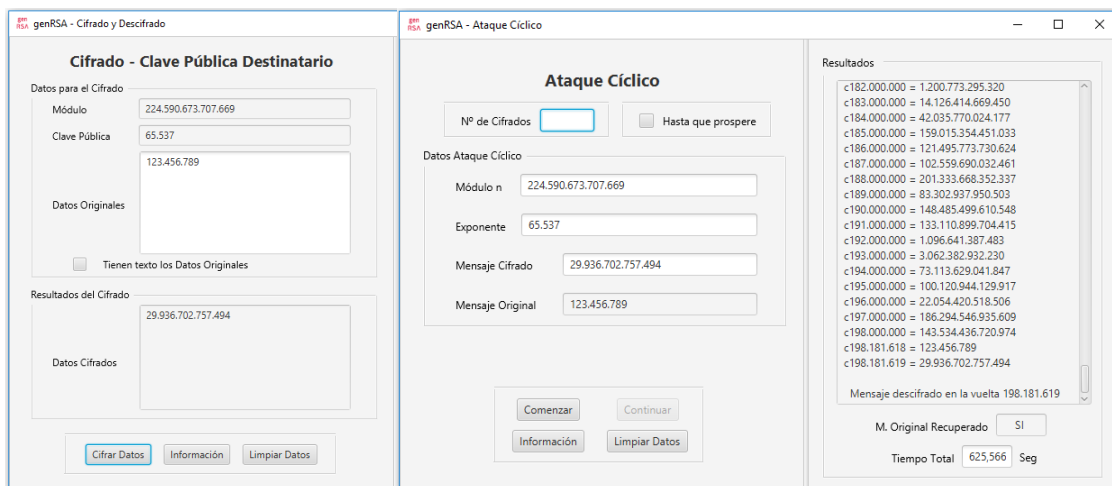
genRSA - Cifrado y Descifrado

Cifrado - Clave Pública Destinatario

Datos para el Cifrado

Módulo 224.590.673.707.669

Clave Pública 65.537

Datos Originales 123.456.789

Tienen texto los Datos Originales

Resultados del Cifrado

Datos Cifrados 29.936.702.757.494

Cifrar Datos | Información | Limpiar Datos

genRSA - Ataque Cíclico

Ataque Cíclico

Nº de Cifrados

Hasta que prospere

Datos Ataque Cíclico

Módulo n 224.590.673.707.669

Exponente 65.537

Mensaje Cifrado 29.936.702.757.494

Mensaje Original 123.456.789

Comenzar | Continuar

Información | Limpiar Datos

Resultados

c182.000.000 = 1.200.773.295.320
c183.000.000 = 14.126.414.669.450
c184.000.000 = 42.035.770.024.177
c185.000.000 = 159.015.354.451.033
c186.000.000 = 121.495.773.730.624
c187.000.000 = 102.559.690.032.461
c188.000.000 = 201.333.668.352.337
c189.000.000 = 83.302.937.950.503
c190.000.000 = 148.485.499.610.548
c191.000.000 = 133.110.899.704.415
c192.000.000 = 1.096.641.387.483
c193.000.000 = 3.062.382.932.230
c194.000.000 = 73.113.629.041.847
c195.000.000 = 100.120.944.129.917
c196.000.000 = 22.054.420.518.506
c197.000.000 = 186.294.546.935.609
c198.000.000 = 143.534.436.720.974
c198.181.618 = 123.456.789
c198.181.619 = 29.936.702.757.494

Mensaje descifrado en la vuelta 198.181.619

M. Original Recuperado SI

Tiempo Total 625,566 Seg